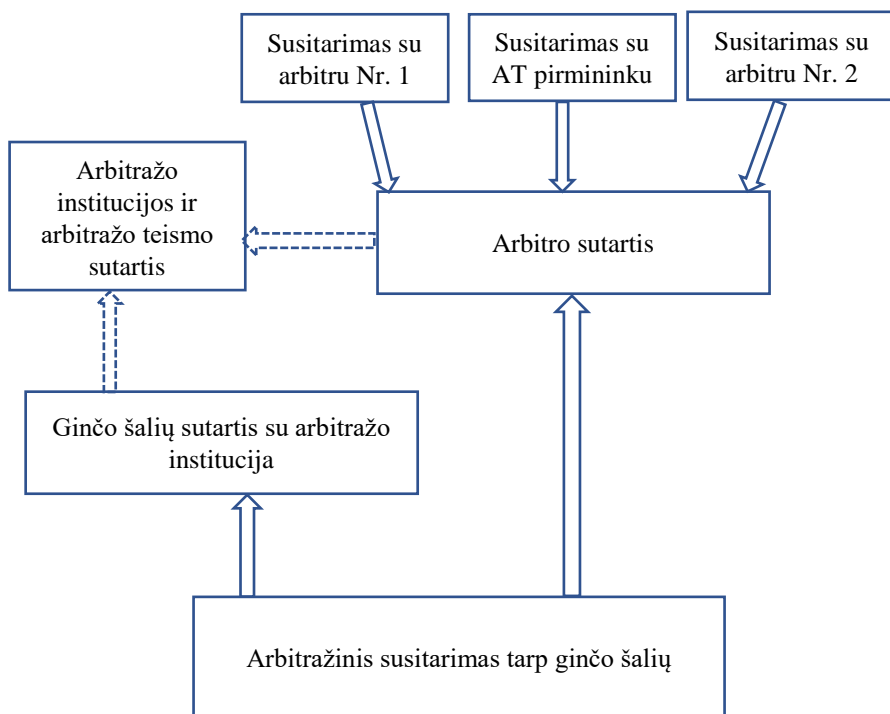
Susitarimas su arbitru Nr. 1

Susitarimas su AT pirmininku

Susitarimas su arbitru Nr. 2

Arbitražo institucijos ir arbitražo teismo sutartis

Arbitro sutartis

Ginčo šalių sutartis su arbitražo institucija

Arbitražinis susitarimas tarp ginčo šalių